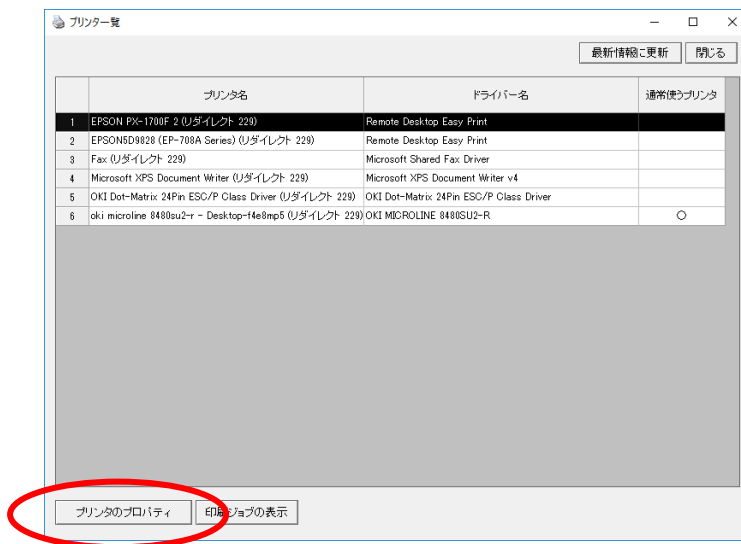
プリンター覧

最新情報に更新 閉じる

| | プリンタ名 | ドライバー名 | 通常使うプリンタ |
|---|---|---|---|
| 1 | EPSON PX-1700F 2 (リダイレクト 229) | Remote Desktop Easy Print | |
| 2 | EPSON5D9828 (EP-708A Series) (リダイレクト 229) | Remote Desktop Easy Print | |
| 3 | Fax (リダイレクト 229) | Microsoft Shared Fax Driver | |
| 4 | Microsoft XPS Document Writer (リダイレクト 229) | Microsoft XPS Document Writer v4 | |
| 5 | OKI Dot-Matrix 24Pin ESC/P Class Driver (リダイレクト 229) | OKI Dot-Matrix 24Pin ESC/P Class Driver | |
| 6 | oki microline 8480su2-r - Desktop-f4e8mp5 (リダイレクト 229) | OKI MICROLINE 8480SU2-R | ○ |

プリンタのプロパティ 印刷ジョブの表示